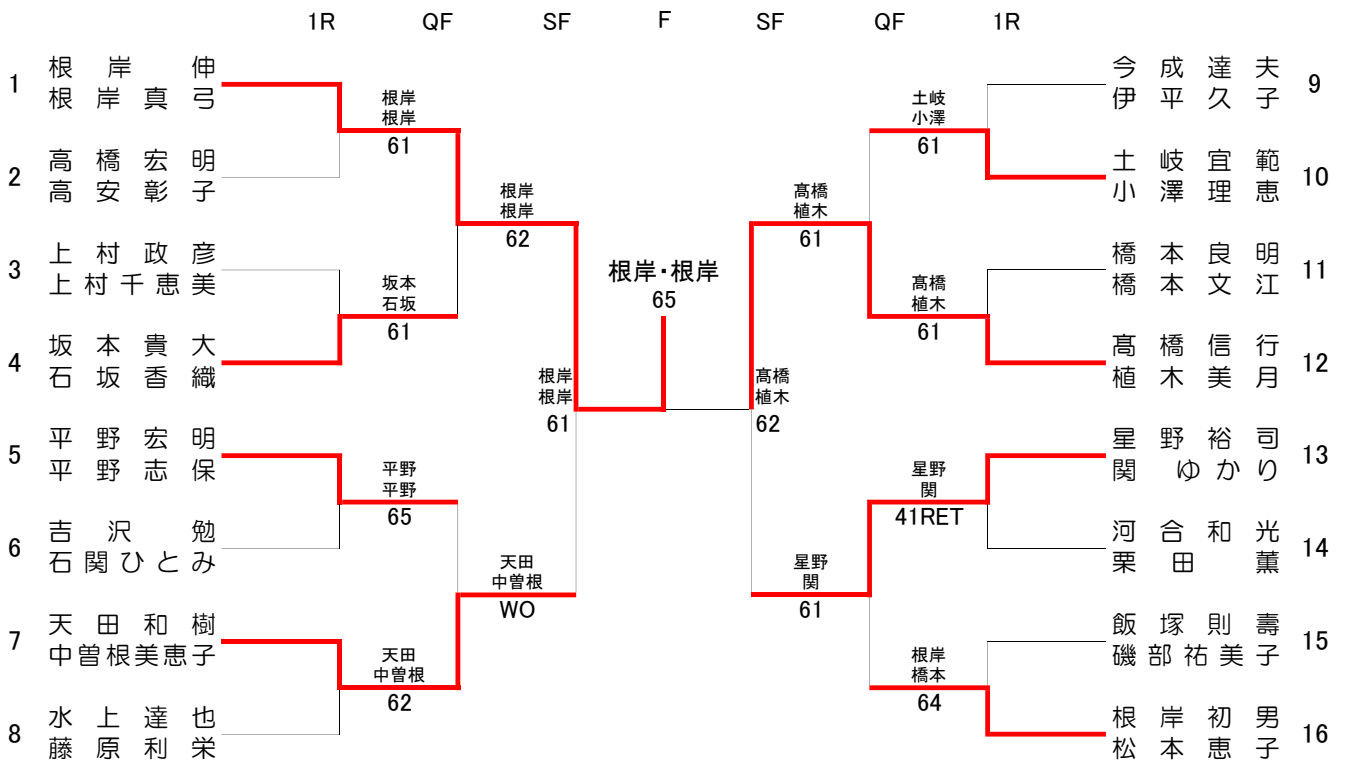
1R QF SF F SF QF 1R

1 根岸伸
根岸真弓

2 高橋宏明
高安彰子

3 上村政彦
上村千恵美

4 坂本貴大
石坂香織

5 平野宏明
平野志保

6 吉沢勉
石関ひとみ

7 天田和樹
中曽根美恵子

8 水上達也
藤原利栄

根岸
根岸
61

坂本
石坂
61

平野
平野
65

天田
中曽根
62

根岸
根岸
62

天田
中曽根
WO

根岸
根岸
61

根岸・根岸
65

高橋
植木
62

高橋
植木
61

星野
関
61

土岐
小澤
61

高橋
植木
61

星野
関
41RET

根岸
橋本
64

今成達夫
伊平久子 9

土岐宜範
小澤理恵 10

橋本良明
橋本文江 11

髙橋信行
植木美月 12

星野裕司
関ゆかり 13

河合和光
栗田薫 14

飯塚則壽
磯部祐美子 15

根岸初男
松本恵子 16